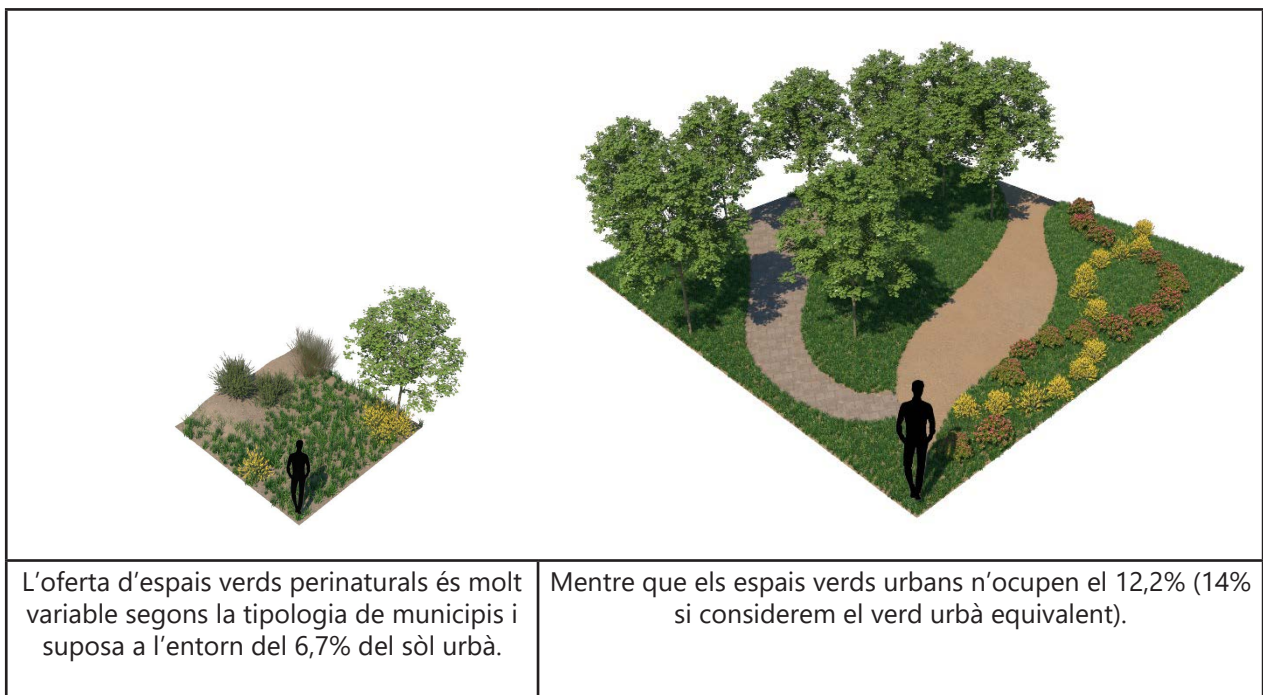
| L'oferta d'espais verds perinaturals és molt variable segons la tipologia de municipis i suposa a l'entorn del 6,7% del sòl urbà. | Mentre que els espais verds urbans n'ocupen el 12,2% (14% si considerem el verd urbà equivalent). |
|---|---|